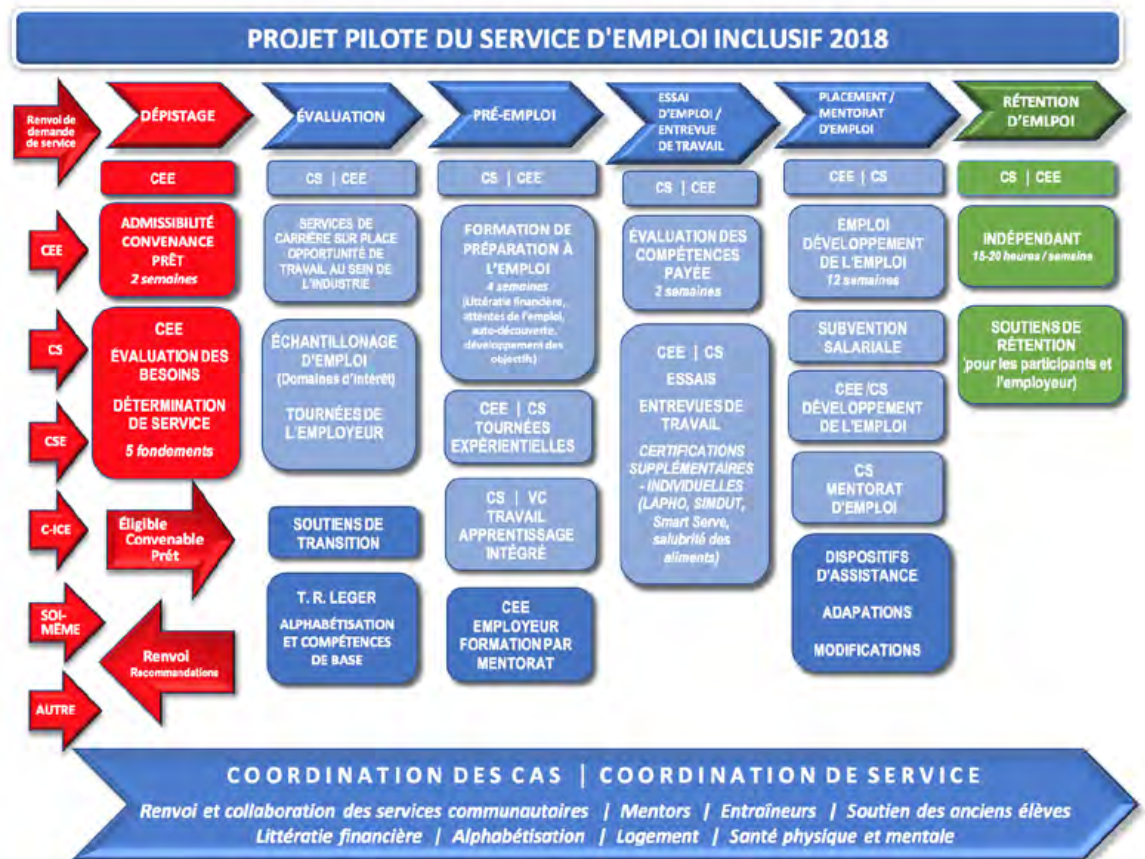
PROJET PILOTE DU SERVICE D'EMPLOI INCLUSIF 2018

Renvoi de demande de service

DÉPISTAGE

ÉVALUATION

PRÉ-EMPLOI

ESSAI D'EMPLOI / ENTREVUE DE TRAVAIL

PLACEMENT / MENTORAT D'EMPLOI

RÉTENTION D'EMLPOI

CEE

CS | CEE

CS | CEE

CS | CEE

CEE | CS

CS | CEE

CEE

ADMISSIBILITÉ CONVENANCE PRÊT
2 semaines

SERVICES DE CARRIÈRE SUR PLACE OPPORTUNITÉ DE TRAVAIL AU SEIN DE L'INDUSTRIE

FORMATION DE PRÉPARATION À L'EMPLOI
4 semaines
(Littératie financière, attentes de l'emploi, auto-découverte, développement des objectifs)

ÉVALUATION DES COMPÉTENCES PAYÉE
2 semaines

EMPLOI DÉVELOPPEMENT DE L'EMPLOI
12 semaines

INDÉPENDANT
15-20 heures / semaine

CS

CEE
ÉVALUATION DES BESOINS
DÉTERMINATION DE SERVICE
5 fondements

ÉCHANTILLONAGE D'EMPLOI
(Domaines d'intérêt)
TOURNÉES DE L'EMPLOYEUR

CEE | CS
TOURNÉES EXPÉRIENTIELLES

CEE | CS
ESSAIS
ENTREVUES DE TRAVAIL
CERTIFICATIONS SUPPLÉMENTAIRES - INDIVIDUELLES
(LAPHO, SIMDUT, Smart Serve, salubrité des aliments)

SUBVENTION SALARIALE

SOUTIENS DE RÉTENTION
(pour les participants et l'employeur)

CSE

CEE /CS
DÉVELOPPEMENT DE L'EMPLOI

C-ICE

Éligible Convenable Prêt

SOUTIENS DE TRANSITION

CS | VC
TRAVAIL APPRENTISSAGE INTÉGRÉ

CS
MENTORAT D'EMPLOI

SOI-MÊME

Renvoi
Recommandations

T. R. LEGER
ALPHABÉTISATION ET COMPÉTENCES DE BASE

CEE
EMPLOYEUR FORMATION PAR MENTORAT

DISPOSITIFS D'ASSISTANCE
ADAPATIONS
MODIFICATIONS

AUTRE

COORDINATION DES CAS | COORDINATION DE SERVICE

Renvoi et collaboration des services communautaires | Mentors | Entraîneurs | Soutien des anciens élèves
Littératie financière | Alphabétisation | Logement | Santé physique et mentale